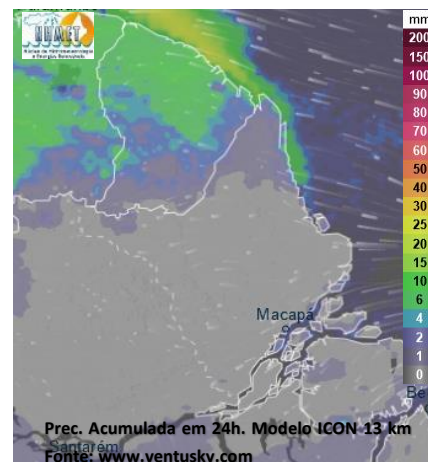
NUMET
Núcleo de Hidrometeorologia e Energias Renováveis

mm
200
150
100
90
80
70
60
50
40
30
25
20
15
10
6
4
2
1
0

Macapá
Be
Santarém

Prec. Acumulada em 24h. Modelo ICON 13 km
Fonte: www.ventusky.com